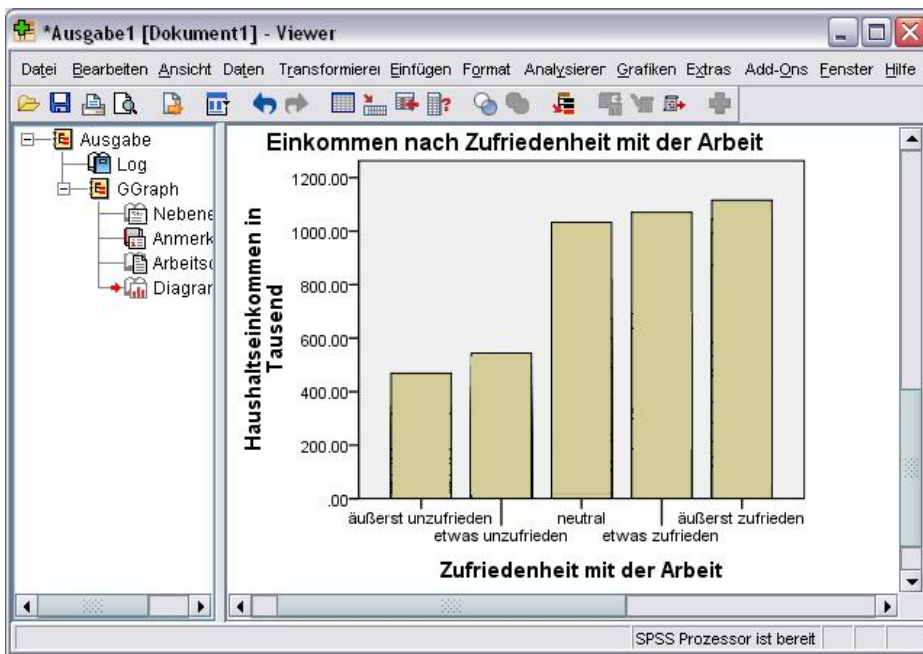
*Ausgabe1 [Dokument1] - Viewer

Datei Bearbeiten Ansicht Daten Transformierei Einfügen Format Analysierer Grafiken Extras Add-Ons Fenster Hilfe

Ausgabe
Log
GGraph
Nebene
Anmerk
Arbeitsd
Diagrar

Einkommen nach Zufriedenheit mit der Arbeit

Haushaltseinkommen in Tausend

1200.00
1000.00
800.00
600.00
400.00
200.00
.00

äußerst unzufrieden
etwas unzufrieden
neutral
etwas zufrieden
äußerst zufrieden

Zufriedenheit mit der Arbeit

SPSS Prozessor ist bereit